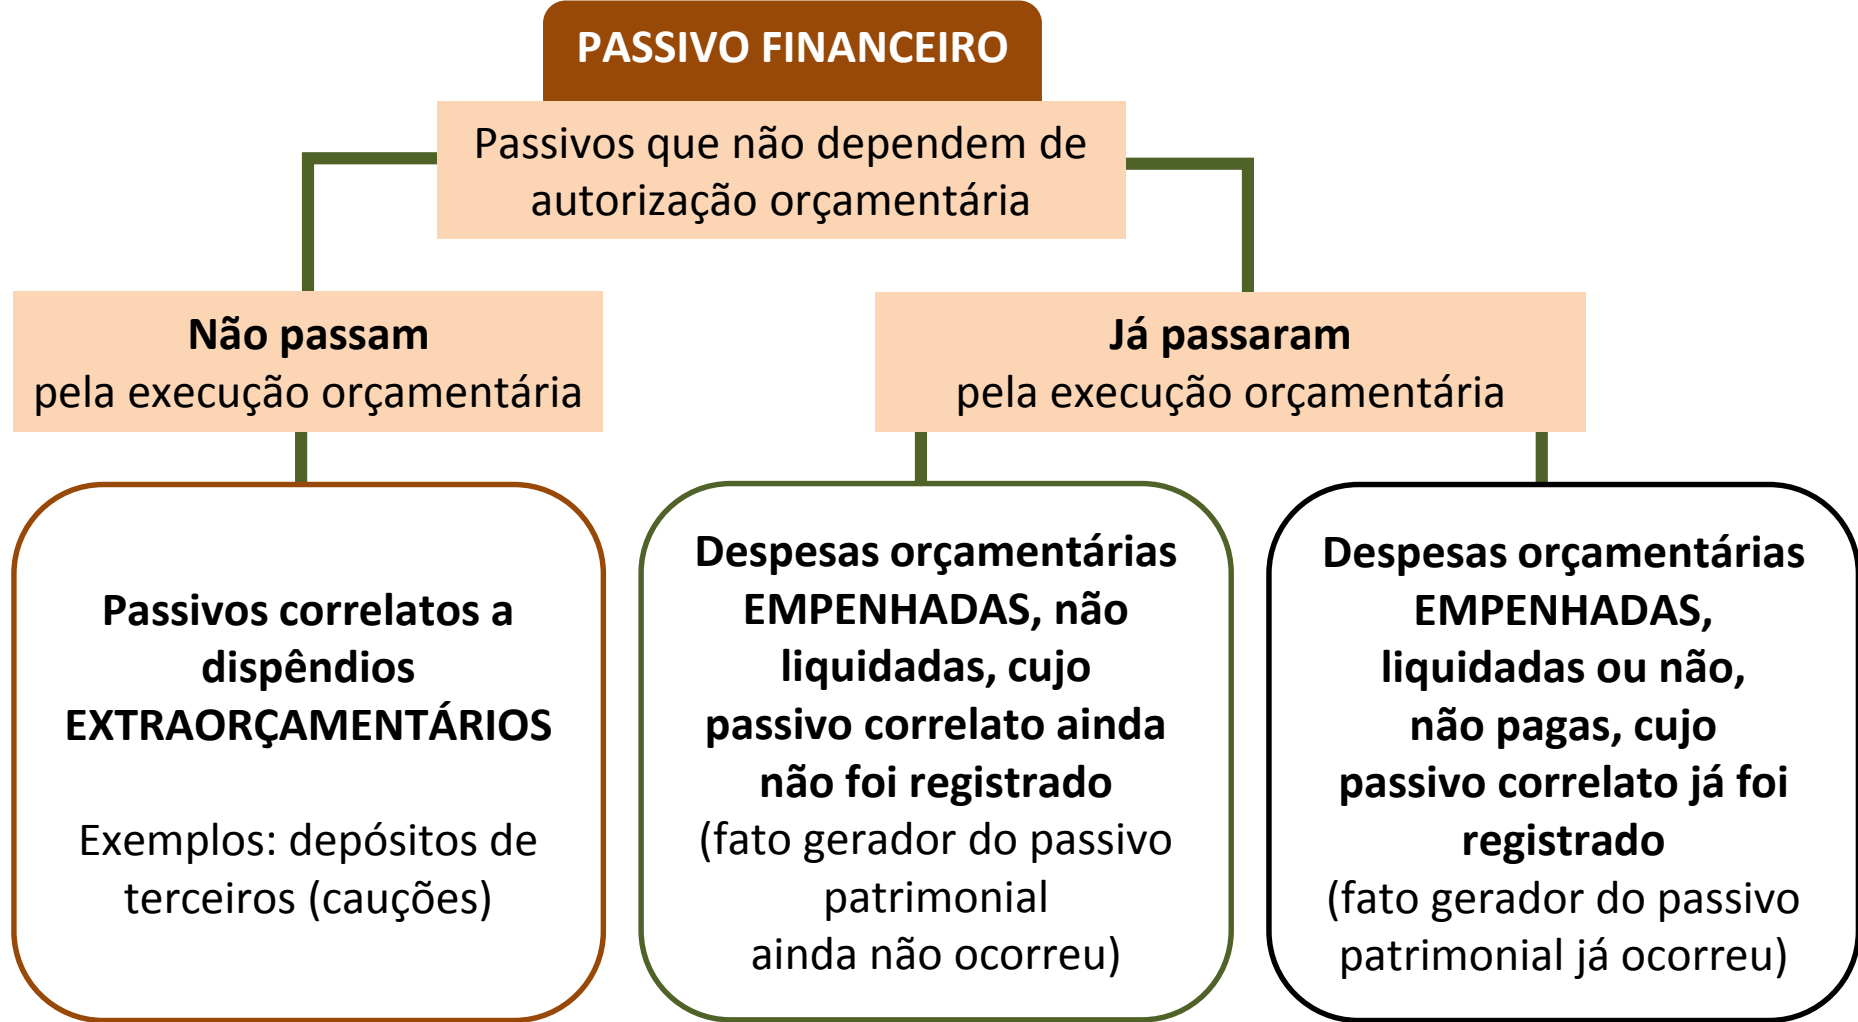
PASSIVO FINANCEIRO

Passivos que não dependem de autorização orçamentária

Não passam
pela execução orçamentária

Já passaram
pela execução orçamentária

Passivos correlatos a dispêndios EXTRAORÇAMENTÁRIOS

Exemplos: depósitos de terceiros (cauções)

Despesas orçamentárias EMPENHADAS, não liquidadas, cujo passivo correlato ainda não foi registrado
(fato gerador do passivo patrimonial
ainda não ocorreu)

Despesas orçamentárias EMPENHADAS, liquidadas ou não, não pagas, cujo passivo correlato já foi registrado
(fato gerador do passivo patrimonial já ocorreu)